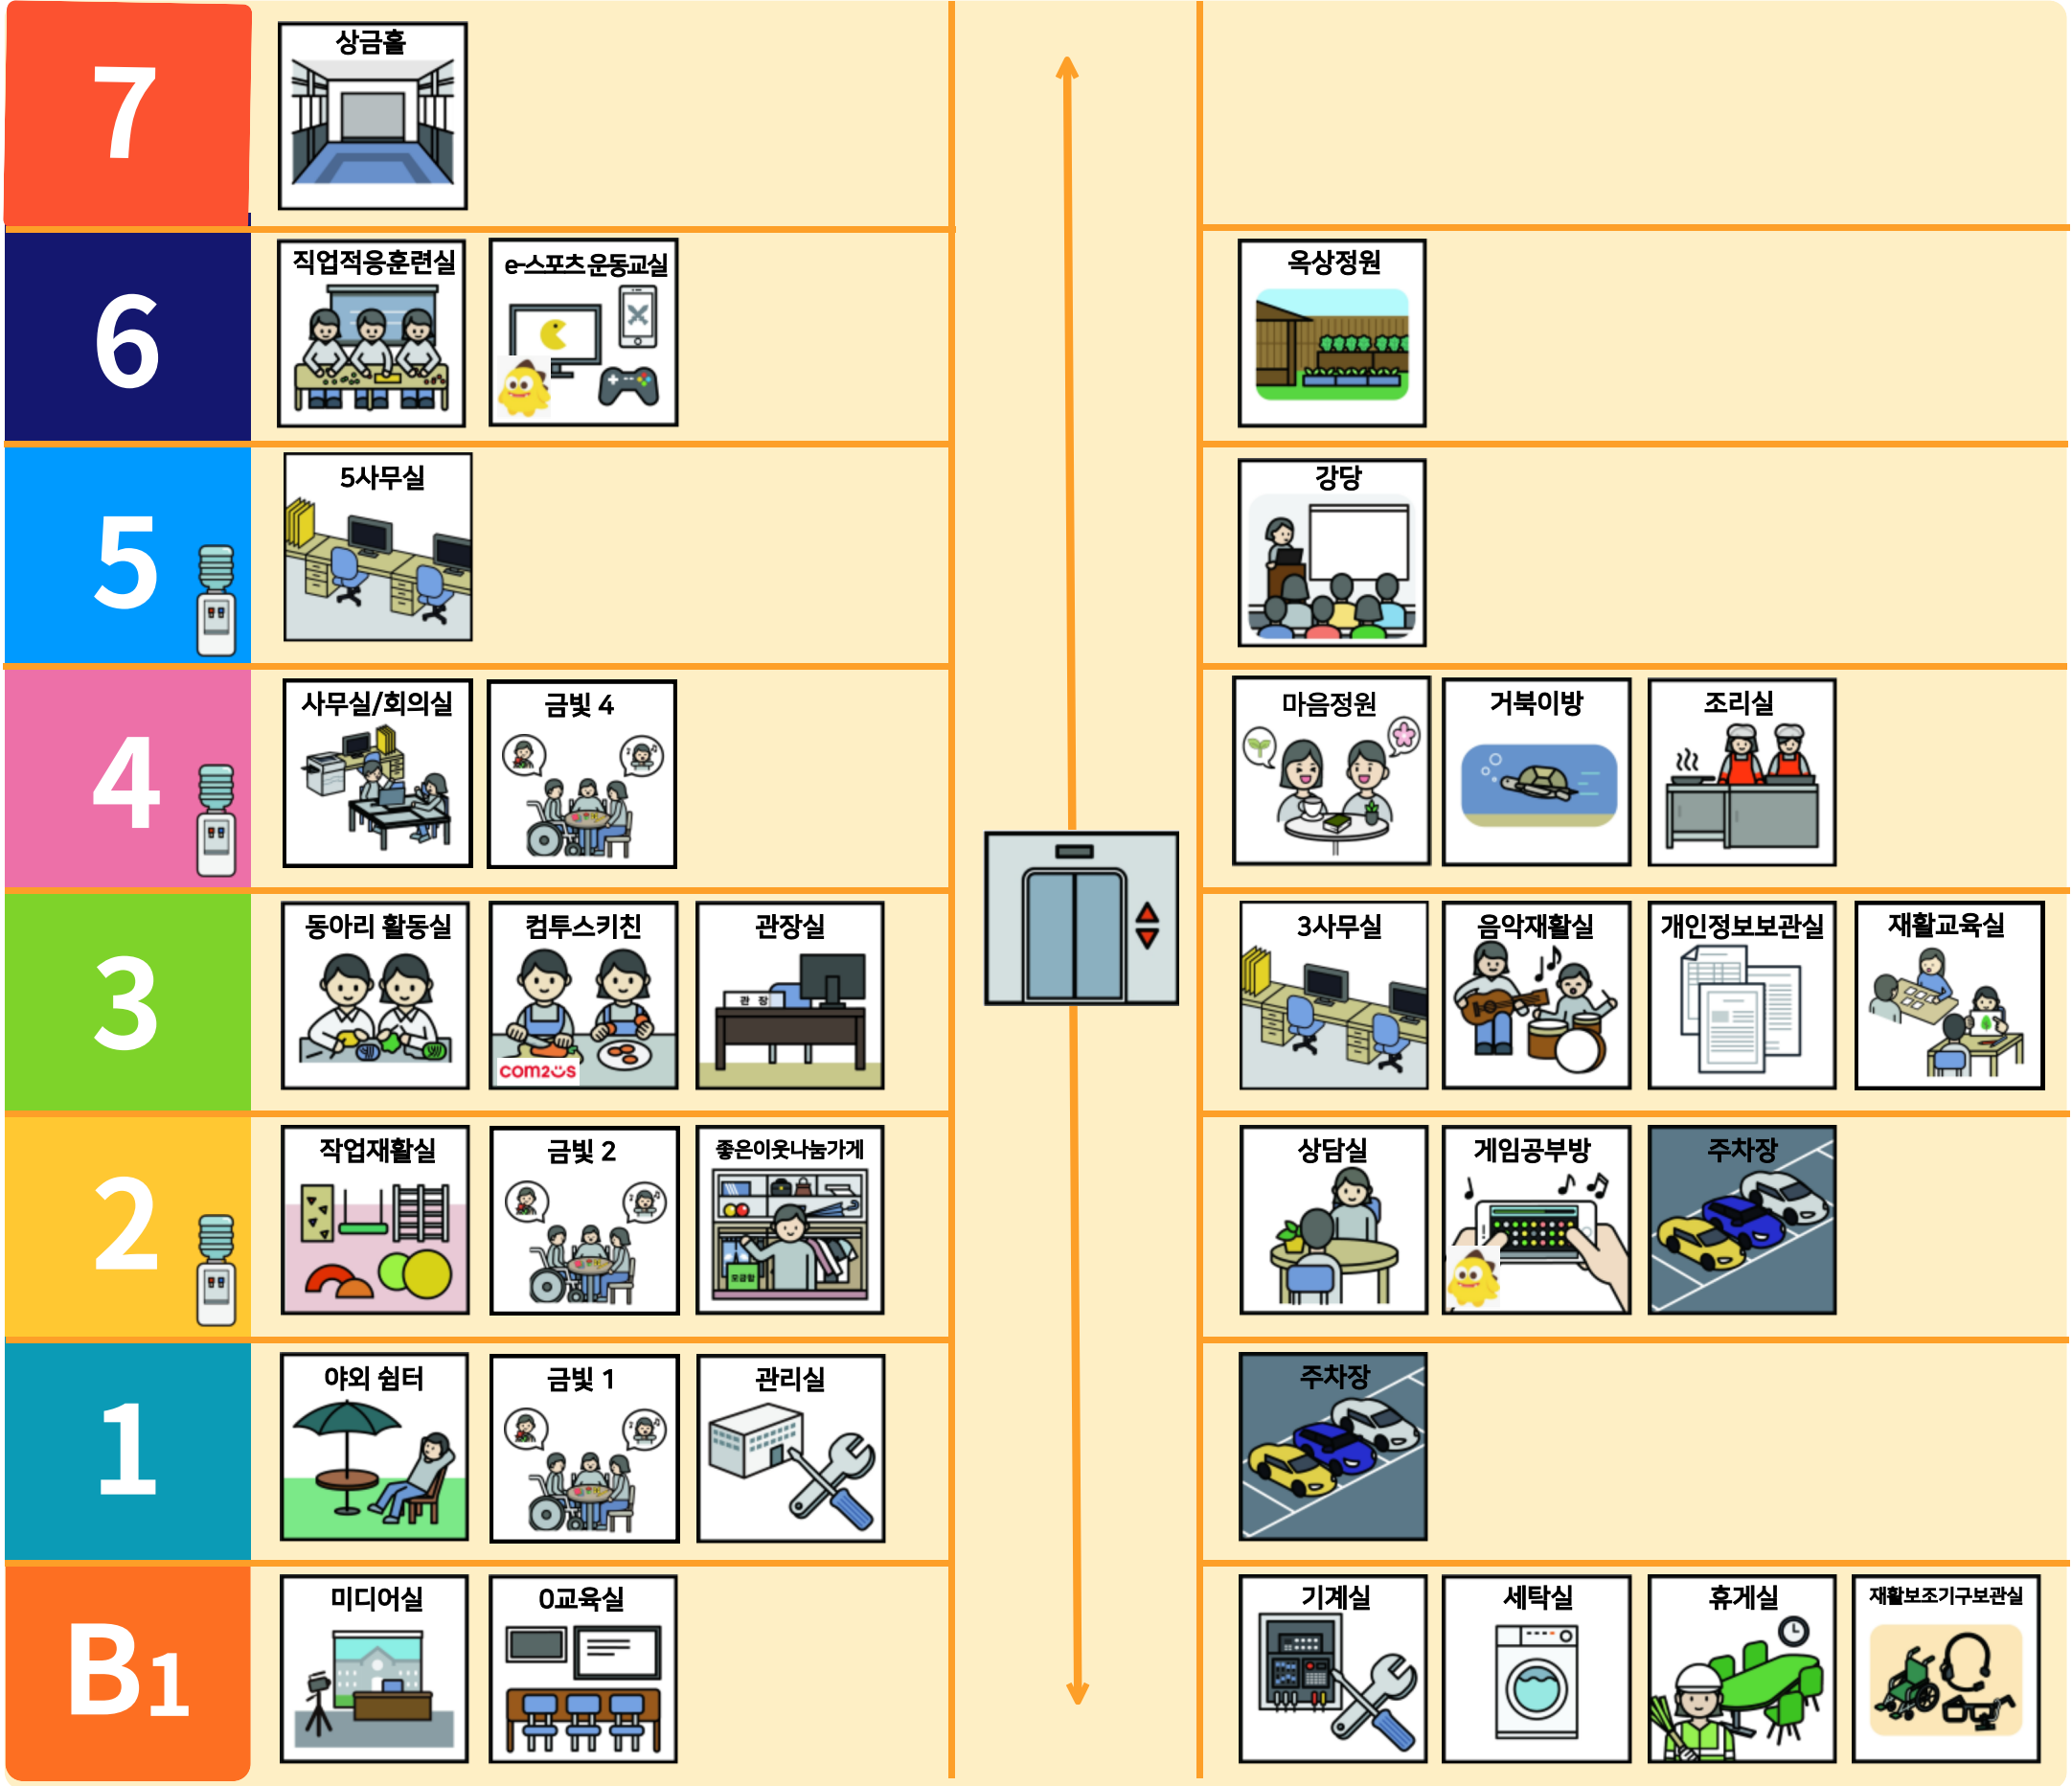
7
상금홀

6
직업적응훈련실
e-스포츠운동교실
옥상정원

5
5사무실
강당

4
사무실/회의실
금빛 4
마음정원
거북이방
조리실

3
동아리 활동실
컴투스키친
com2us
관장실
관 장
3사무실
음악재활실
개인정보보관실
재활교육실

2
작업재활실
금빛 2
좋은이웃나눔가게
상담실
게임공부방
주차장

1
야외 쉼터
금빛 1
관리실
주차장

B1
미디어실
0교육실
기계실
세탁실
휴게실
재활보조기구보관실